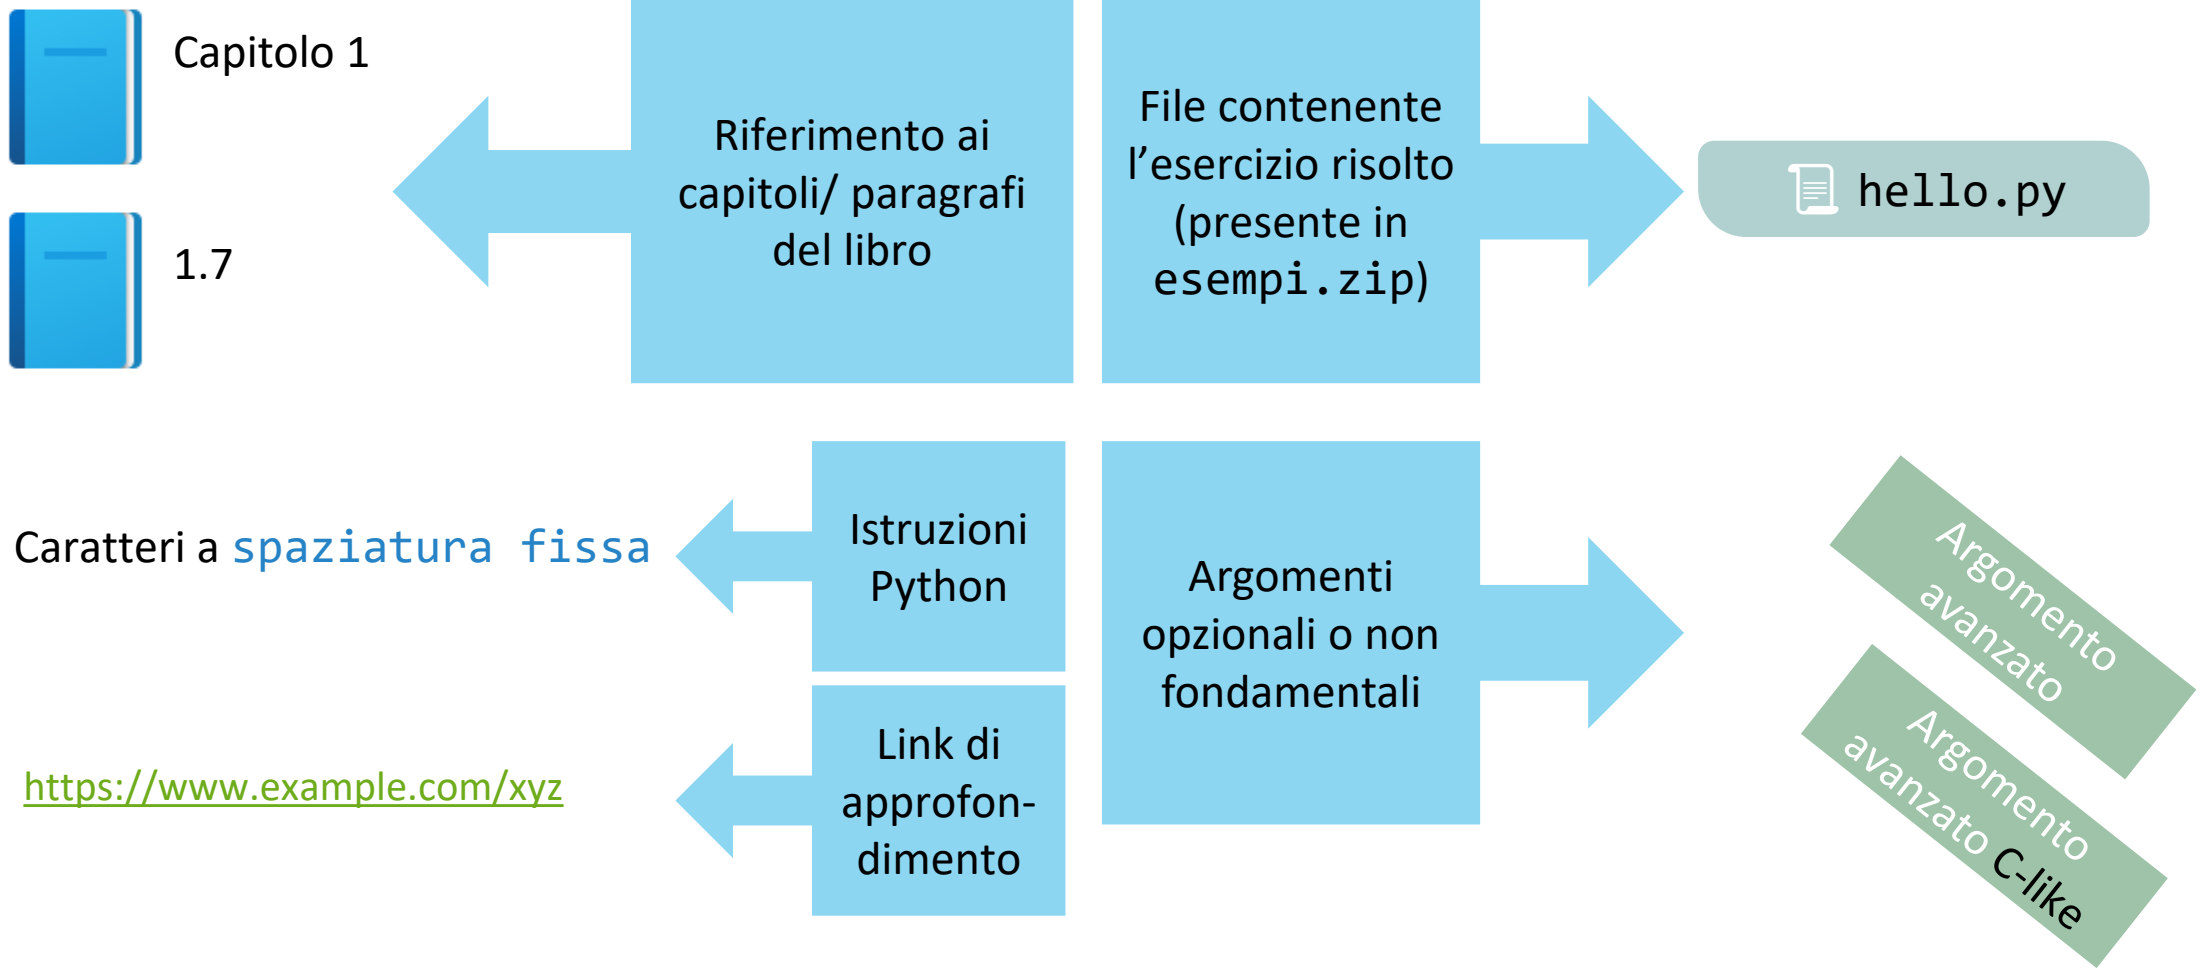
Capitolo 1

1.7

Riferimento ai capitoli/ paragrafi del libro

File contenente l’esercizio risolto (presente in esempi.zip)

hello.py

Caratteri a spaziatura fissa

Istruzioni Python

Argomenti opzionali o non fondamentali

Argomento avanzato

Argomento avanzato C-like

https://www.example.com/xyz

Link di approfondimento